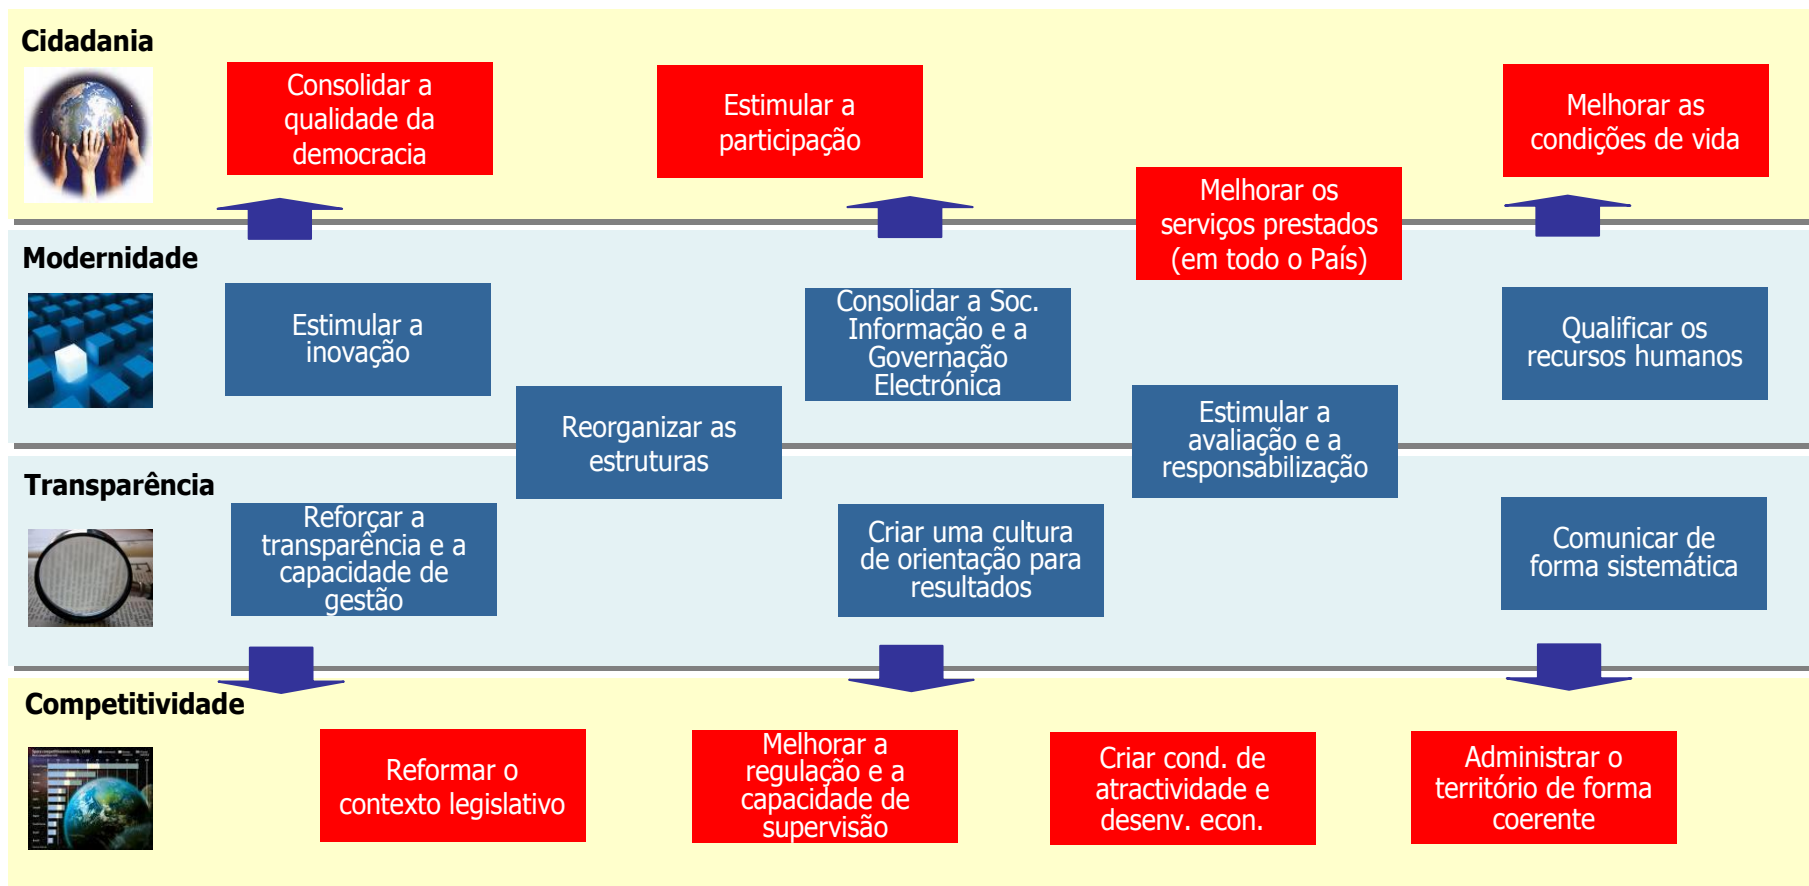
Cidadania

Consolidar a qualidade da democracia

Estimular a participação

Melhorar as condições de vida

Melhorar os serviços prestados (em todo o País)

Modernidade

Estimular a inovação

Consolidar a Soc. Informação e a Governação Electrónica

Qualificar os recursos humanos

Reorganizar as estruturas

Estimular a avaliação e a responsabilização

Transparência

Reforçar a transparência e a capacidade de gestão

Criar uma cultura de orientação para resultados

Comunicar de forma sistemática

Competitividade

Reformar o contexto legislativo

Melhorar a regulação e a capacidade de supervisão

Criar cond. de atractividade e desenv. econ.

Administrar o território de forma coerente